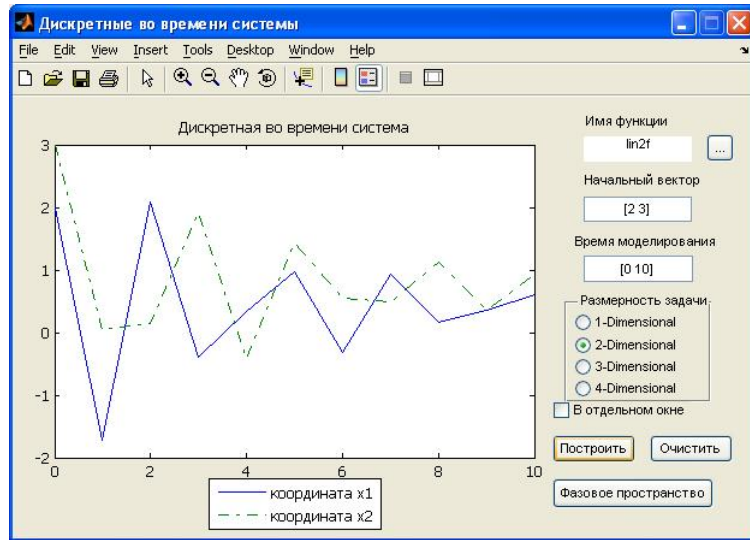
Дискретные во времени системы

File Edit View Insert Tools Desktop Window Help

Дискретная во времени система

3
2
1
0
-1
-2
0 2 4 6 8 10

координата x1
координата x2

Имя функции
lin2f
...
Начальный вектор
[2 3]
Время моделирования
[0 10]
Размерность задачи
1-Dimensional
2-Dimensional
3-Dimensional
4-Dimensional
В отдельном окне
Построить
Очистить
Фазовое пространство